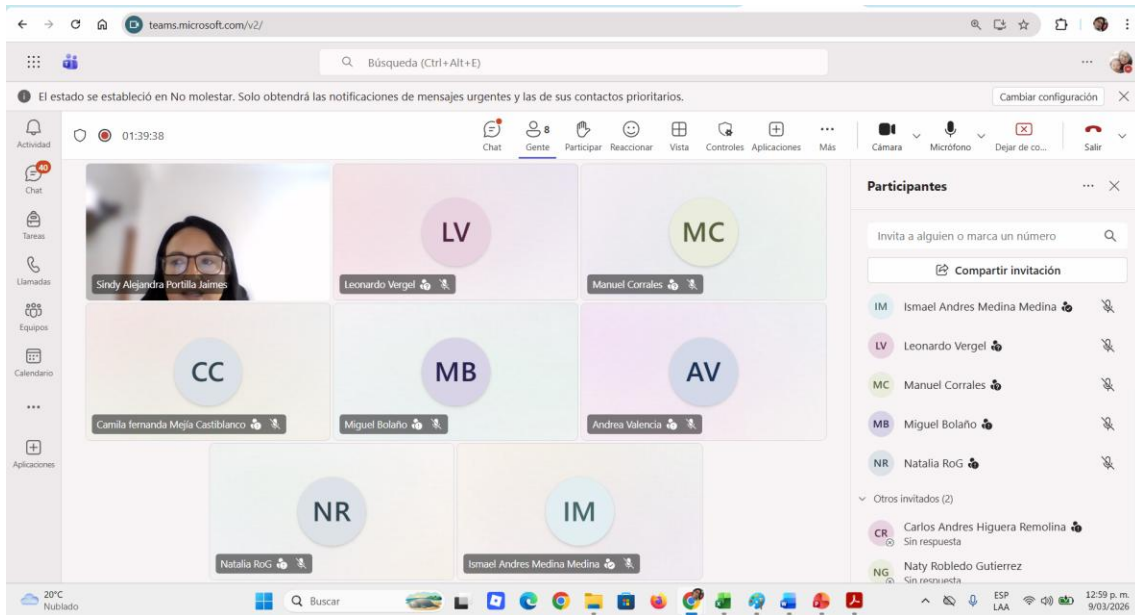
teams.microsoft.com/v2/

Búsqueda (Ctrl+Alt+E)

El estado se estableció en No molestar. Solo obtendrá las notificaciones de mensajes urgentes y las de sus contactos prioritarios.

Cambiar configuración

Actividad

40
Chat

Tareas

Llamadas

Equipos

Calendario

...

Aplicaciones

01:39:38

Chat

8
Gente

Participar

Reaccionar

Vista

Controles

Aplicaciones

Más

Cámara

Micrófono

Dejar de co...

Salir

Sindy Alejandra Portilla Jaimes

LV
Leonardo Vergel

MC
Manuel Corrales

CC
Camila fernanda Mejía Castiblanco

MB
Miguel Bolaño

AV
Andrea Valencia

NR
Natalia RoG

IM
Ismael Andres Medina Medina

Participantes

Invita a alguien o marca un número

Compartir invitación

IM Ismael Andres Medina Medina

LV Leonardo Vergel

MC Manuel Corrales

MB Miguel Bolaño

NR Natalia RoG

Otros invitados (2)

CR Carlos Andres Higuera Remolina
Sin respuesta

NG Naty Robledo Gutierrez
Sin respuesta

20°C
Nublado

Buscar

ESP
LAA

12:59 p. m.
9/03/2026